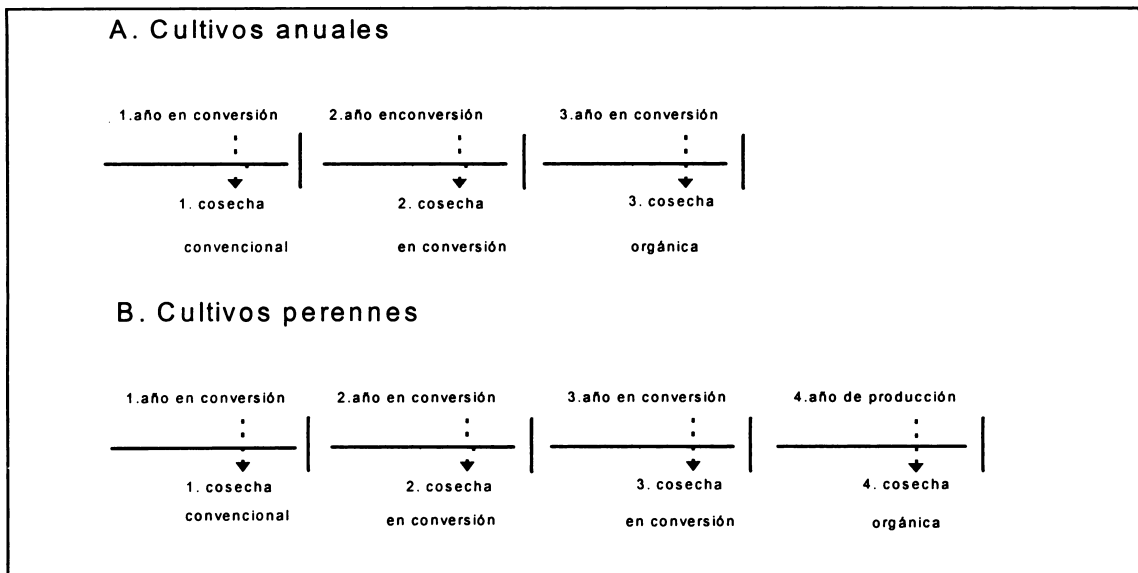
A. Cultivos anuales

1.año en conversión
1. cosecha
convencional

2.año enconversión
2. cosecha
en conversión

3.año en conversión
3. cosecha
orgánica

B. Cultivos perennes

1.año en conversión
1. cosecha
convencional

2.año en conversión
2. cosecha
en conversión

3.año en conversión
3. cosecha
en conversión

4.año de producción
4. cosecha
orgánica